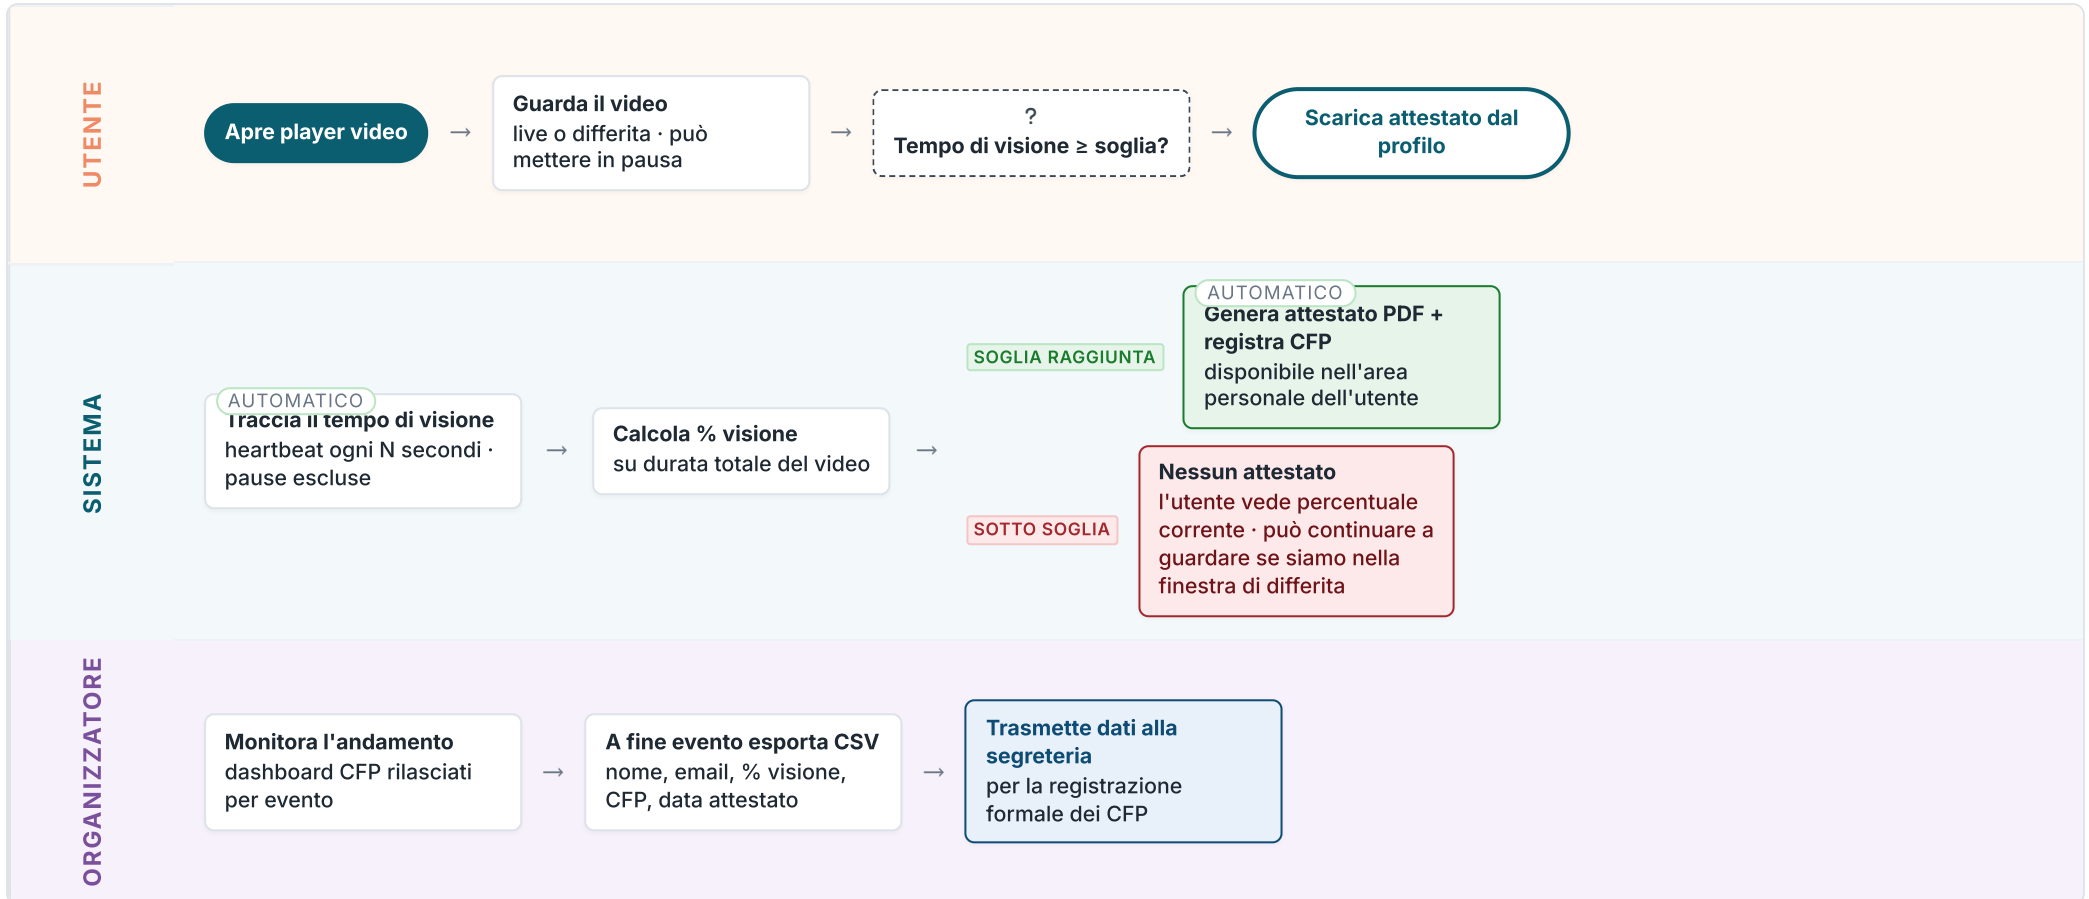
UTENTE

Apre player video →

Guarda il video
live o differita · può mettere in pausa →

?
Tempo di visione ≥ soglia? →

Scarica attestato dal profilo

SISTEMA

AUTOMATICO
Traccia il tempo di visione
heartbeat ogni N secondi · pause escluse →

Calcola % visione
su durata totale del video →

SOGLIA RAGGIUNTA

AUTOMATICO
Genera attestato PDF + registra CFP
disponibile nell'area personale dell'utente

SOTTO SOGLIA

Nessun attestato
l'utente vede percentuale corrente · può continuare a guardare se siamo nella finestra di differita

ORGANIZZATORE

Monitora l'andamento
dashboard CFP rilasciati per evento →

A fine evento esporta CSV
nome, email, % visione, CFP, data attestato →

Trasmette dati alla segreteria
per la registrazione formale dei CFP